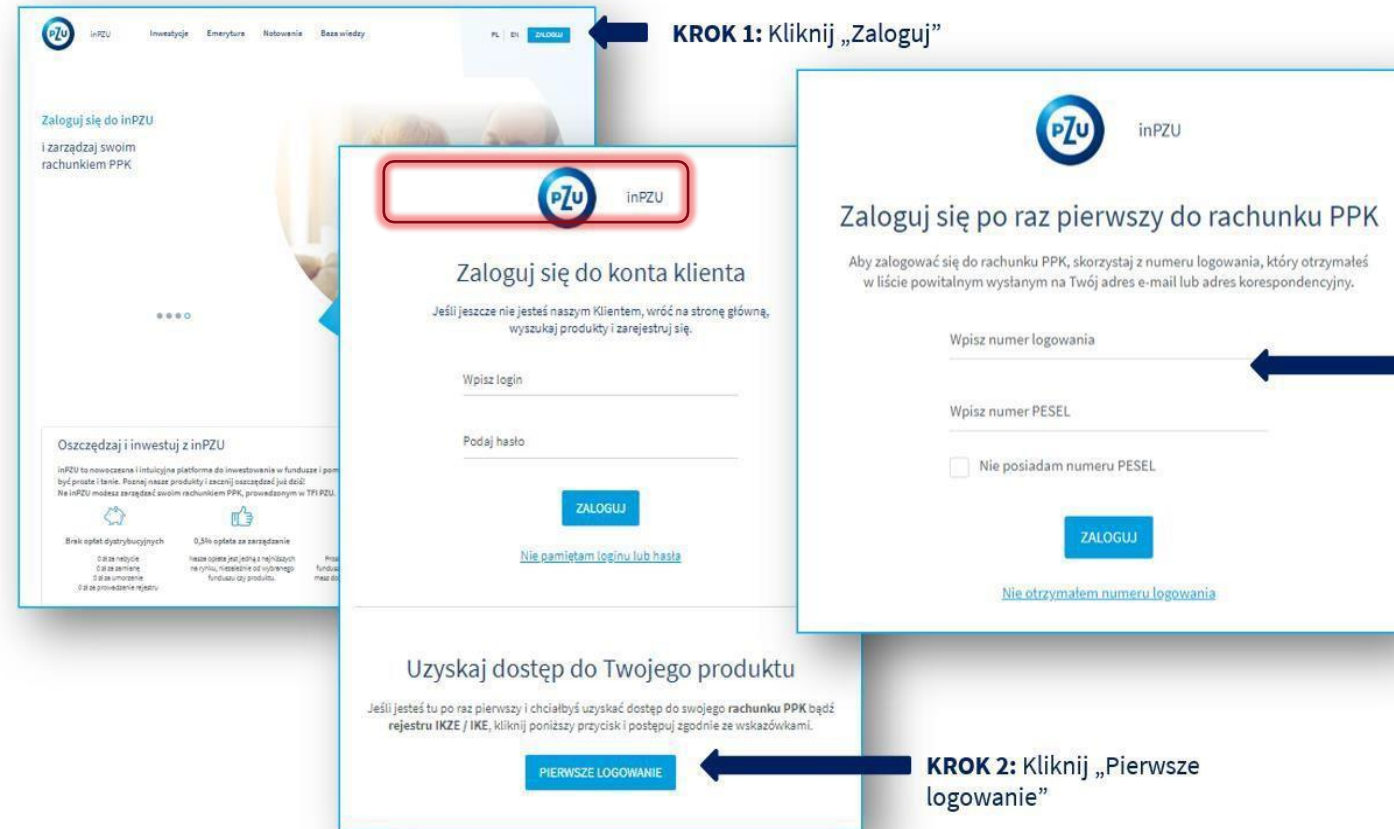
PZU inPZU Inwestycje Emerytura Notowania Baza wiedzy PL EN ZALOGUJ

KROK 1: Kliknij „Zaloguj"

Zaloguj się do inPZU

i zarządzaj swoim rachunkiem PPK

Oszczędzaj i inwestuj z inPZU

inPZU to nowoczesna i intuicyjna platforma do inwestowania w fundusze i pom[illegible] być proste i tanie. Poznaj nasze produkty i zacznij oszczędzać już dziś! W inPZU możesz zarządzać swoim rachunkiem PPK, prowadzonym w TFI PZU.

Brak opłat dystrybucyjnych

0 zł za nabycie
0 zł za zamianę
0 zł za umorzenie
0 zł za prowadzenie rejestru

0,5% opłata za zarządzanie

Nasze opłata jest jedną z najniższych na rynku, niezależnie od wybranego funduszu czy produktu.

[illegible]

PZU inPZU

Zaloguj się do konta klienta

Jeśli jeszcze nie jesteś naszym Klientem, wróć na stronę główną, wyszukaj produkty i zarejestruj się.

Wpisz login

Podaj hasło

ZALOGUJ

Nie pamiętam loginu lub hasła

Uzyskaj dostęp do Twojego produktu

Jeśli jesteś tu po raz pierwszy i chciałbyś uzyskać dostęp do swojego rachunku PPK bądź rejestru IKZE / IKE, kliknij poniższy przycisk i postępuj zgodnie ze wskazówkami.

PIERWSZE LOGOWANIE

KROK 2: Kliknij „Pierwsze logowanie"

PZU inPZU

Zaloguj się po raz pierwszy do rachunku PPK

Aby zalogować się do rachunku PPK, skorzystaj z numeru logowania, który otrzymałeś w liście powitalnym wysłanym na Twój adres e-mail lub adres korespondencyjny.

Wpisz numer logowania

Wpisz numer PESEL

Nie posiadam numeru PESEL

ZALOGUJ

Nie otrzymałem numeru logowania